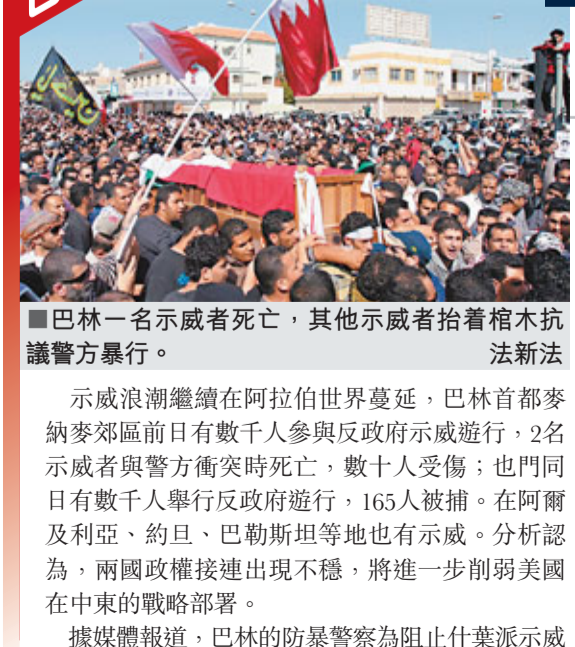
■巴林一名示威者死亡，其他示威者抬着棺木抗議警方暴行。 法新法

示威浪潮繼續在阿拉伯世界蔓延，巴林首都麥納麥郊區前日有數千人參與反政府示威遊行，2名示威者與警方衝突時死亡，數十人受傷；也門同日有數千人舉行反政府遊行，165人被捕。在阿爾及利亞、約旦、巴勒斯坦等地也有示威。分析認為，兩國政權接連出現不穩，將進一步削弱美國在中東的戰略部署。

據媒體報道，巴林的防暴警察為阻止什葉派示威